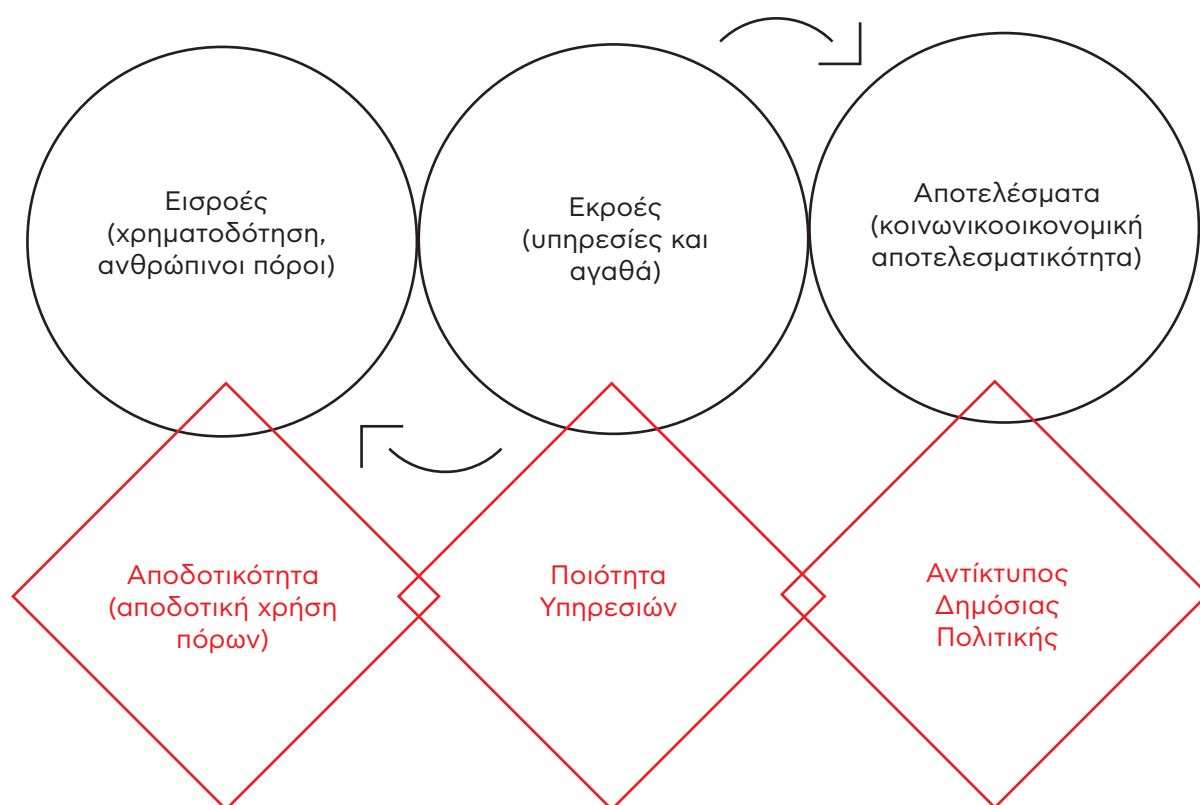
Εισροές (χρηματοδότηση, ανθρώπινοι πόροι)

Εκροές (υπηρεσίες και αγαθά)

Αποτελέσματα (κοινωνικοοικονομική αποτελεσματικότητα)

Αποδοτικότητα (αποδοτική χρήση πόρων)

Ποιότητα Υπηρεσιών

Αντίκτυπος Δημόσιας Πολιτικής